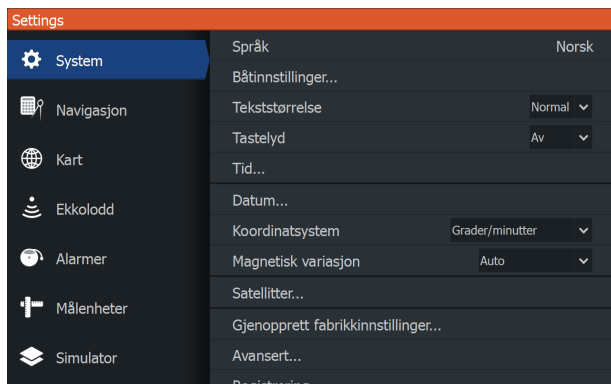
Settings

System
Navigasjon
Kart
Ekkolodd
Alarmer
Målenheter
Simulator

Språk Norsk
Båtinnstillinger...
Tekststørrelse Normal
Tastelyd Av
Tid...
Datum...
Koordinatsystem Grader/minutter
Magnetisk variasjon Auto
Satellitter...
Gjenopprett fabrikkinnstillinger...
Avansert...
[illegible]